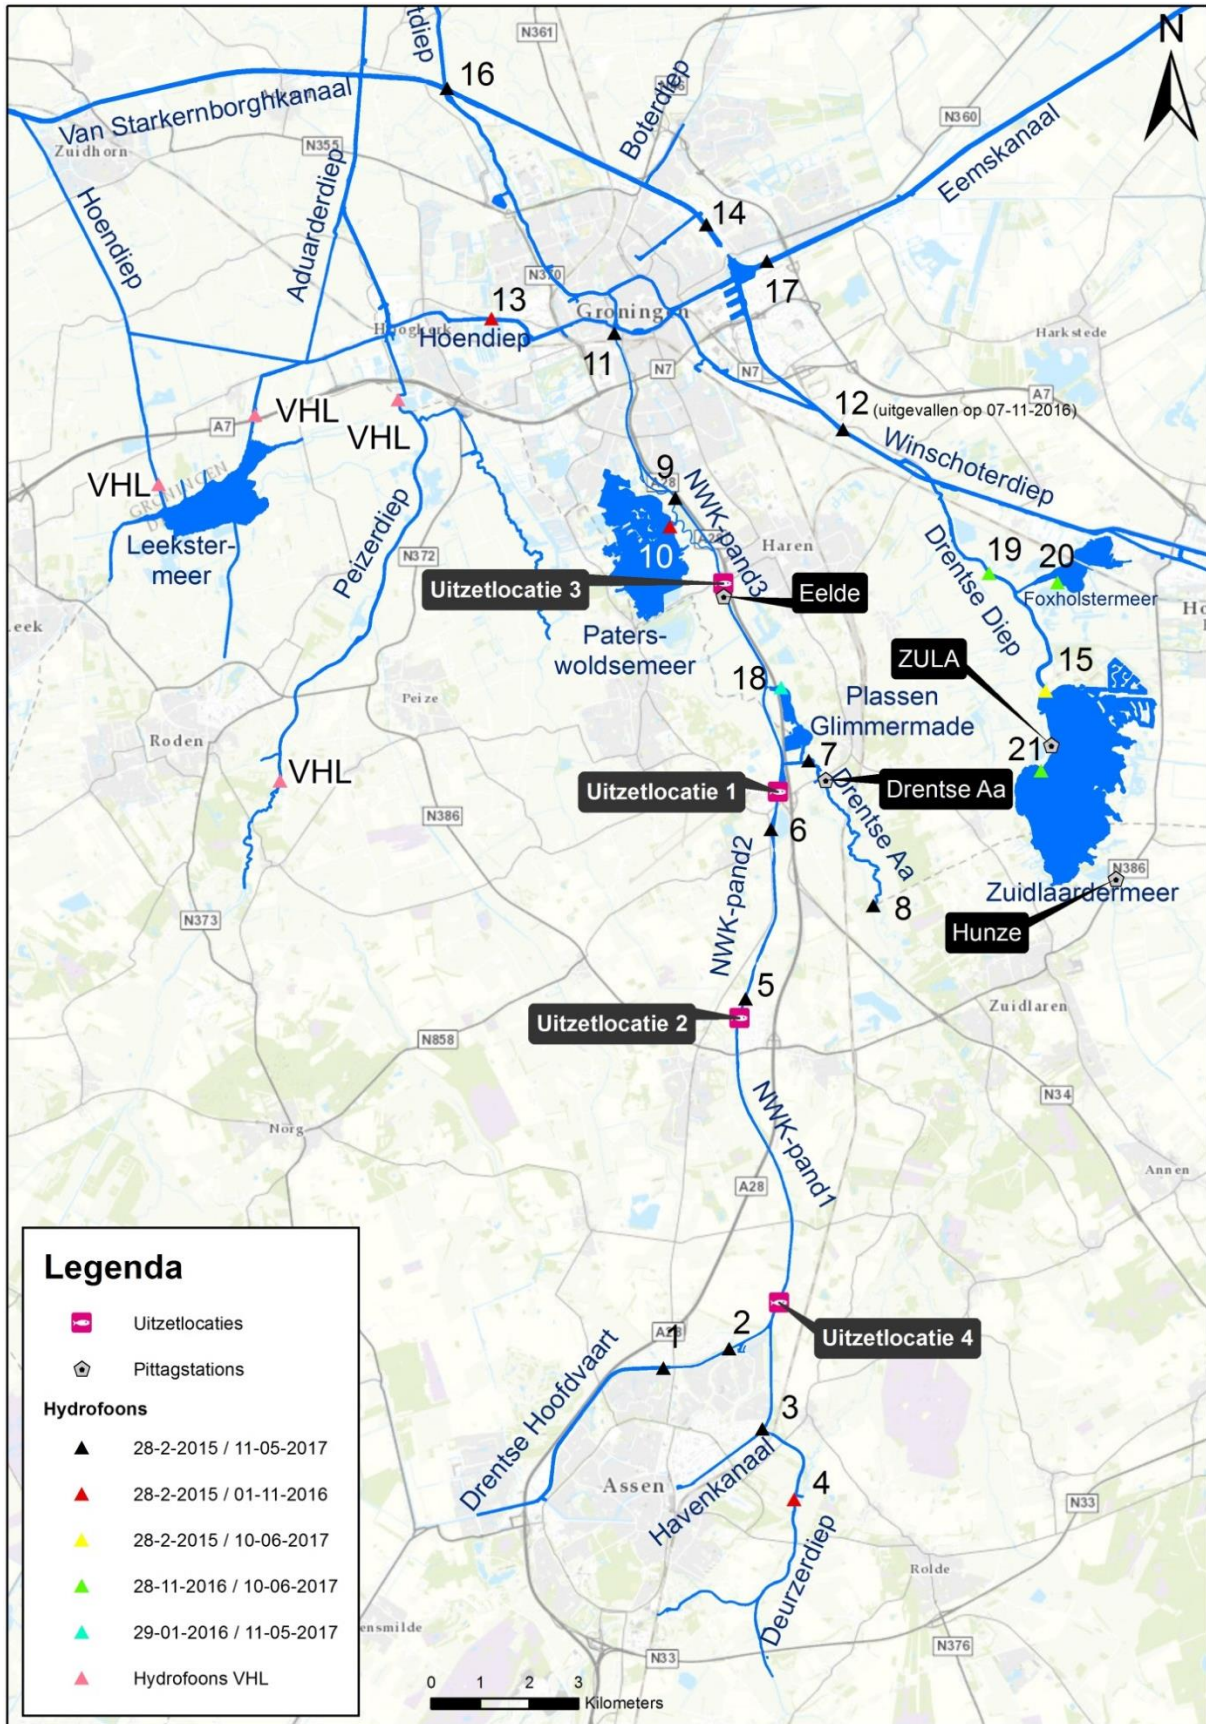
N

tdiep
N361
16
Van Starkenborghkanaal
Boterdiep
N360
Zuidhorn
N355
Eemskanaal
Hoendiep
Aduarderdiep
14
N370
17
13
Groningen
Hoogkerk
Hoendiep
Harkstede
11
N7
N7
A7
12 (uitgevallen op 07-11-2016)
VHL
VHL
A7
Winschoterdiep
VHL
9
NWK-pand3
Leekster-meer
10
Haren
Drentse Diep
19
20
N372
Peizerdiep
Uitzetlocatie 3
Eelde
Foxholstermeer
Leek
Paters-woldsemeer
ZULA
15
18
Plassen Glimmermade
Peize
21
Roden
7
VHL
Uitzetlocatie 1
Drentse Aa
Drentse Aa
N386
6
NWK-pand2
N386
Zuidlaardermeer
N373
8
Hunze
5
Zuidlaren
Uitzetlocatie 2
N858
NWK-pand1
N34
Norg
A28
Annen
Legenda
Uitzetlocaties
Pittagstations
Hydrofoons
28-2-2015 / 11-05-2017
28-2-2015 / 01-11-2016
28-2-2015 / 10-06-2017
28-11-2016 / 10-06-2017
29-01-2016 / 11-05-2017
Hydrofoons VHL
Uitzetlocatie 4
A28
1
2
Drentse Hoofdvaart
3
Assen
Havenkanaal
4
N33
Deurzerdiep
Rolde
Smilde
N376
N33
0 1 2 3
Kilometers